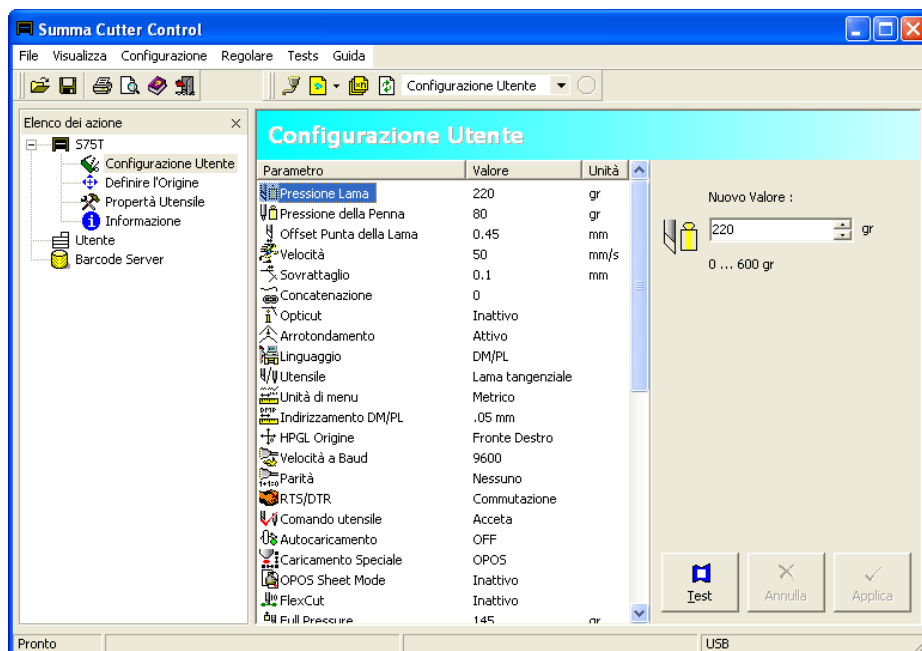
Summa Cutter Control

File Visualizza Configurazione Regolare Tests Guida

Configurazione Utente

Elenco dei azione ×

S75T
Configurazione Utente
Definire l'Origine
Propertà Utensile
Informazione
Utente
Barcode Server

Configurazione Utente

| Parametro | Valore | Unità |
|---|---|---|
| Pressione Lama | 220 | gr |
| Pressione della Penna | 80 | gr |
| Offset Punta della Lama | 0.45 | mm |
| Velocità | 50 | mm/s |
| Sovrattaglio | 0.1 | mm |
| Concatenazione | 0 | |
| Opticut | Inattivo | |
| Arrotondamento | Attivo | |
| Linguaggio | DM/PL | |
| Utensile | Lama tangenziale | |
| Unità di menu | Metrico | |
| Indirizzamento DM/PL | .05 mm | |
| HPGL Origine | Fronte Destro | |
| Velocità a Baud | 9600 | |
| Parità | Nessuno | |
| RTS/DTR | Commutazione | |
| Comando utensile | Acceta | |
| Autocaricamento | OFF | |
| Caricamento Speciale | OPOS | |
| OPOS Sheet Mode | Inattivo | |
| FlexCut | Inattivo | |
| Full Pressure | 145 | gr |

Nuovo Valore :
220 gr
0 … 600 gr

Test Annulla Applica

Pronto USB